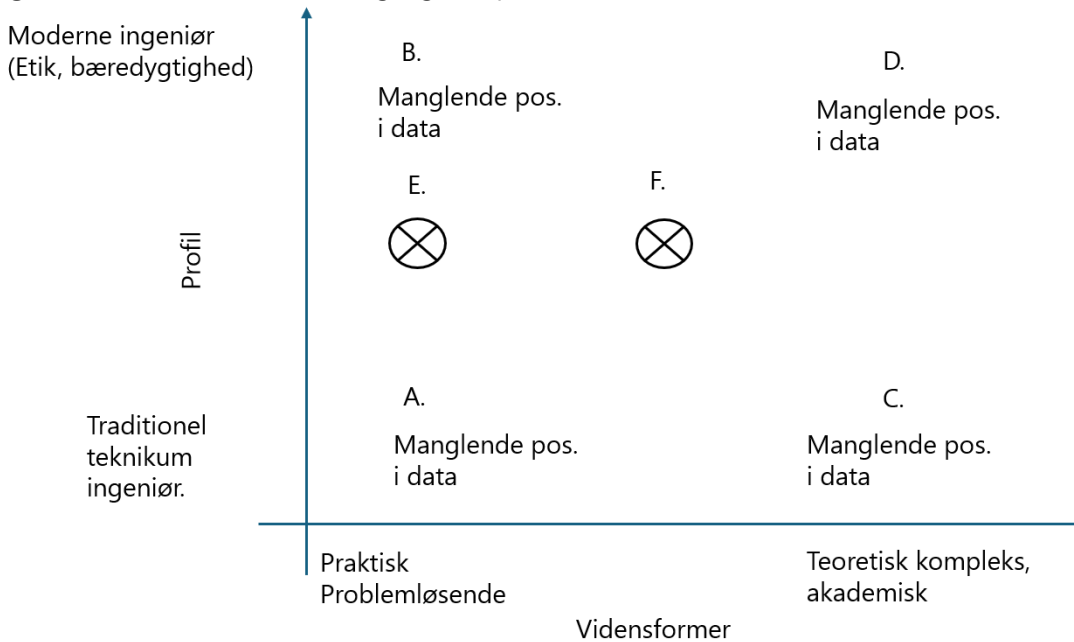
Moderne ingeniør (Etik, bæredygtighed)

B.

Manglende pos. i data

D.

Manglende pos. i data

E.

F.

Profil

A.

C.

Traditionel teknikum ingeniør.

Manglende pos. i data

Manglende pos. i data

Praktisk Problemløsende

Teoretisk kompleks, akademisk

Vidensformer